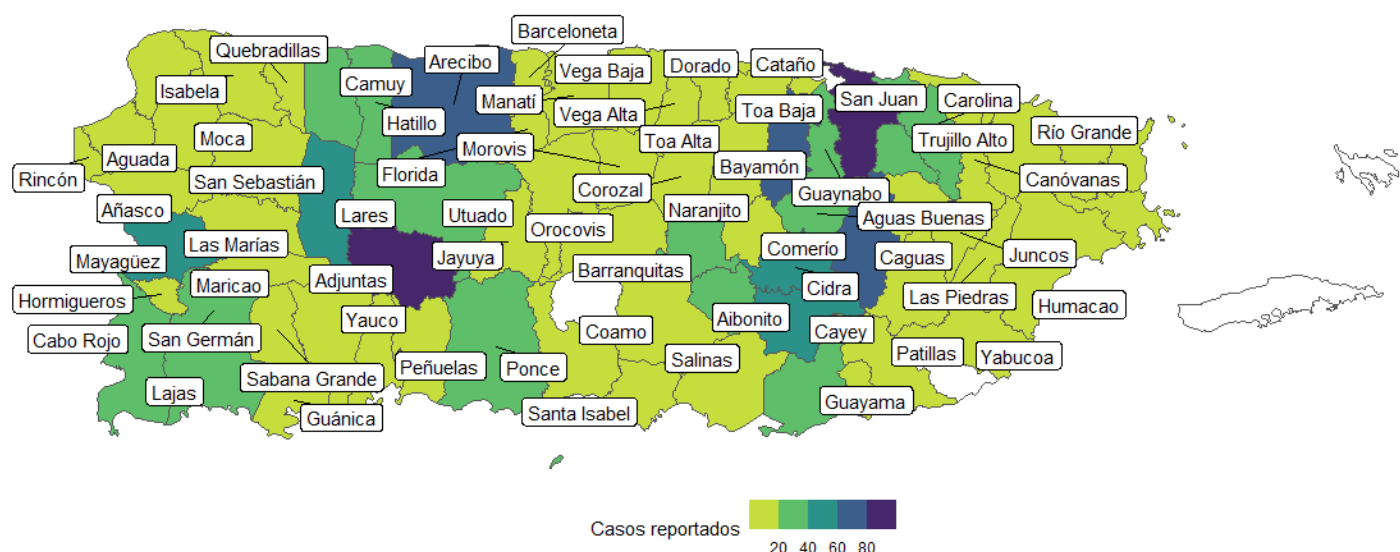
Barceloneta
Quebradillas
Arecibo
Vega Baja
Dorado
Cataño
Camuy
Isabela
Manatí
San Juan
Carolina
Hatillo
Vega Alta
Toa Baja
Moca
Toa Alta
Trujillo Alto
Río Grande
Morovis
Aguada
Rincón
Florida
Bayamón
San Sebastián
Corozal
Canóvanas
Guaynabo
Añasco
Lares
Utuado
Naranjito
Aguas Buenas
Orocovis
Las Marías
Comerío
Juncos
Jayuya
Caguas
Mayagüez
Barranquitas
Adjuntas
Maricao
Cidra
Las Piedras
Hormigueros
Humacao
Yauco
Coamo
Aibonito
Cayey
Cabo Rojo
San Germán
Patillas
Yabucoa
Salinas
Peñuelas
Ponce
Sabana Grande
Lajas
Guayama
Santa Isabel
Guánica
Casos reportados
20 40 60 80